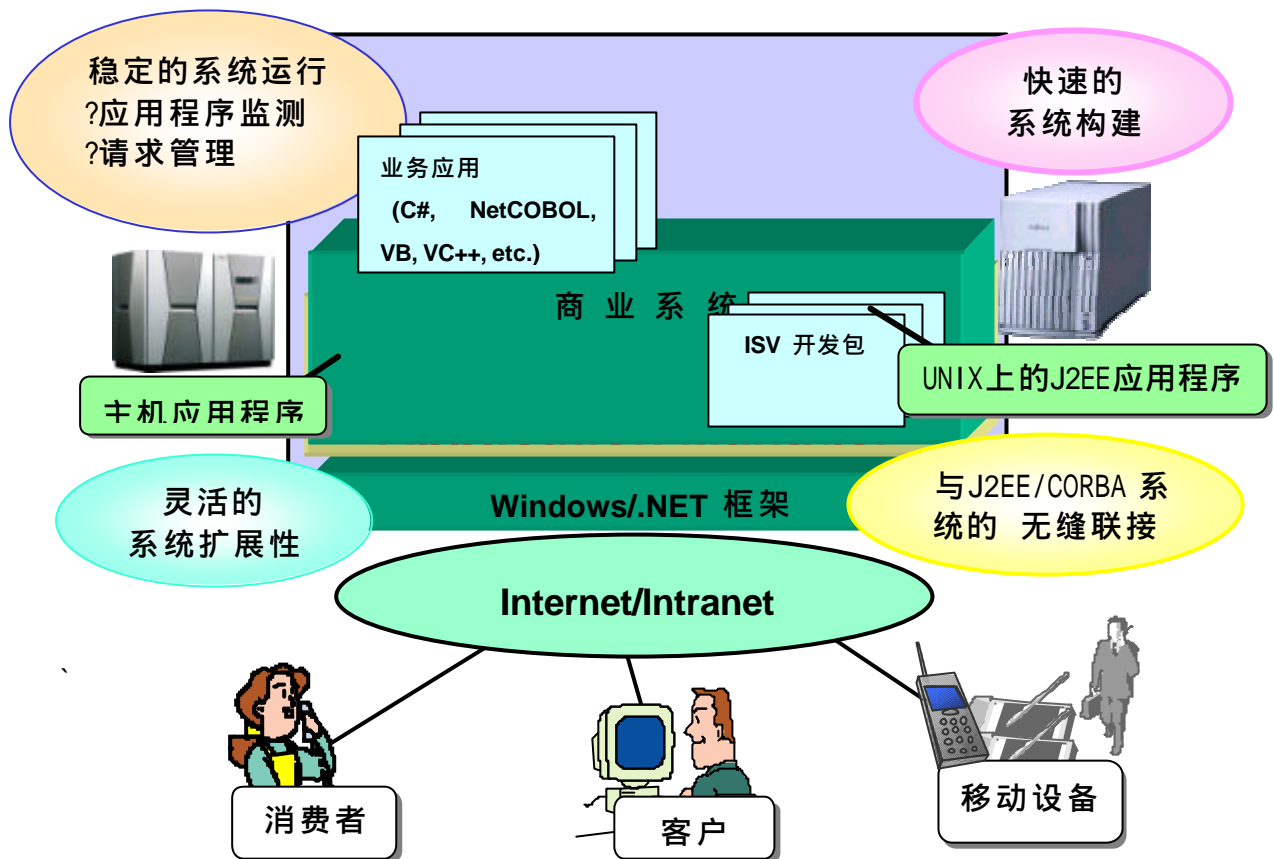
稳定的系统运行
?应用程序监测
?请求管理

快速的
系统构建

业务应用
(C#, NetCOBOL, VB, VC++, etc.)

商业系统

ISV 开发包

UNIX上的J2EE应用程序

主机应用程序

灵活的
系统扩展性

Windows/.NET 框架

与J2EE/CORBA 系统的 无缝联接

Internet/Intranet

`

消费者

客户

移动设备